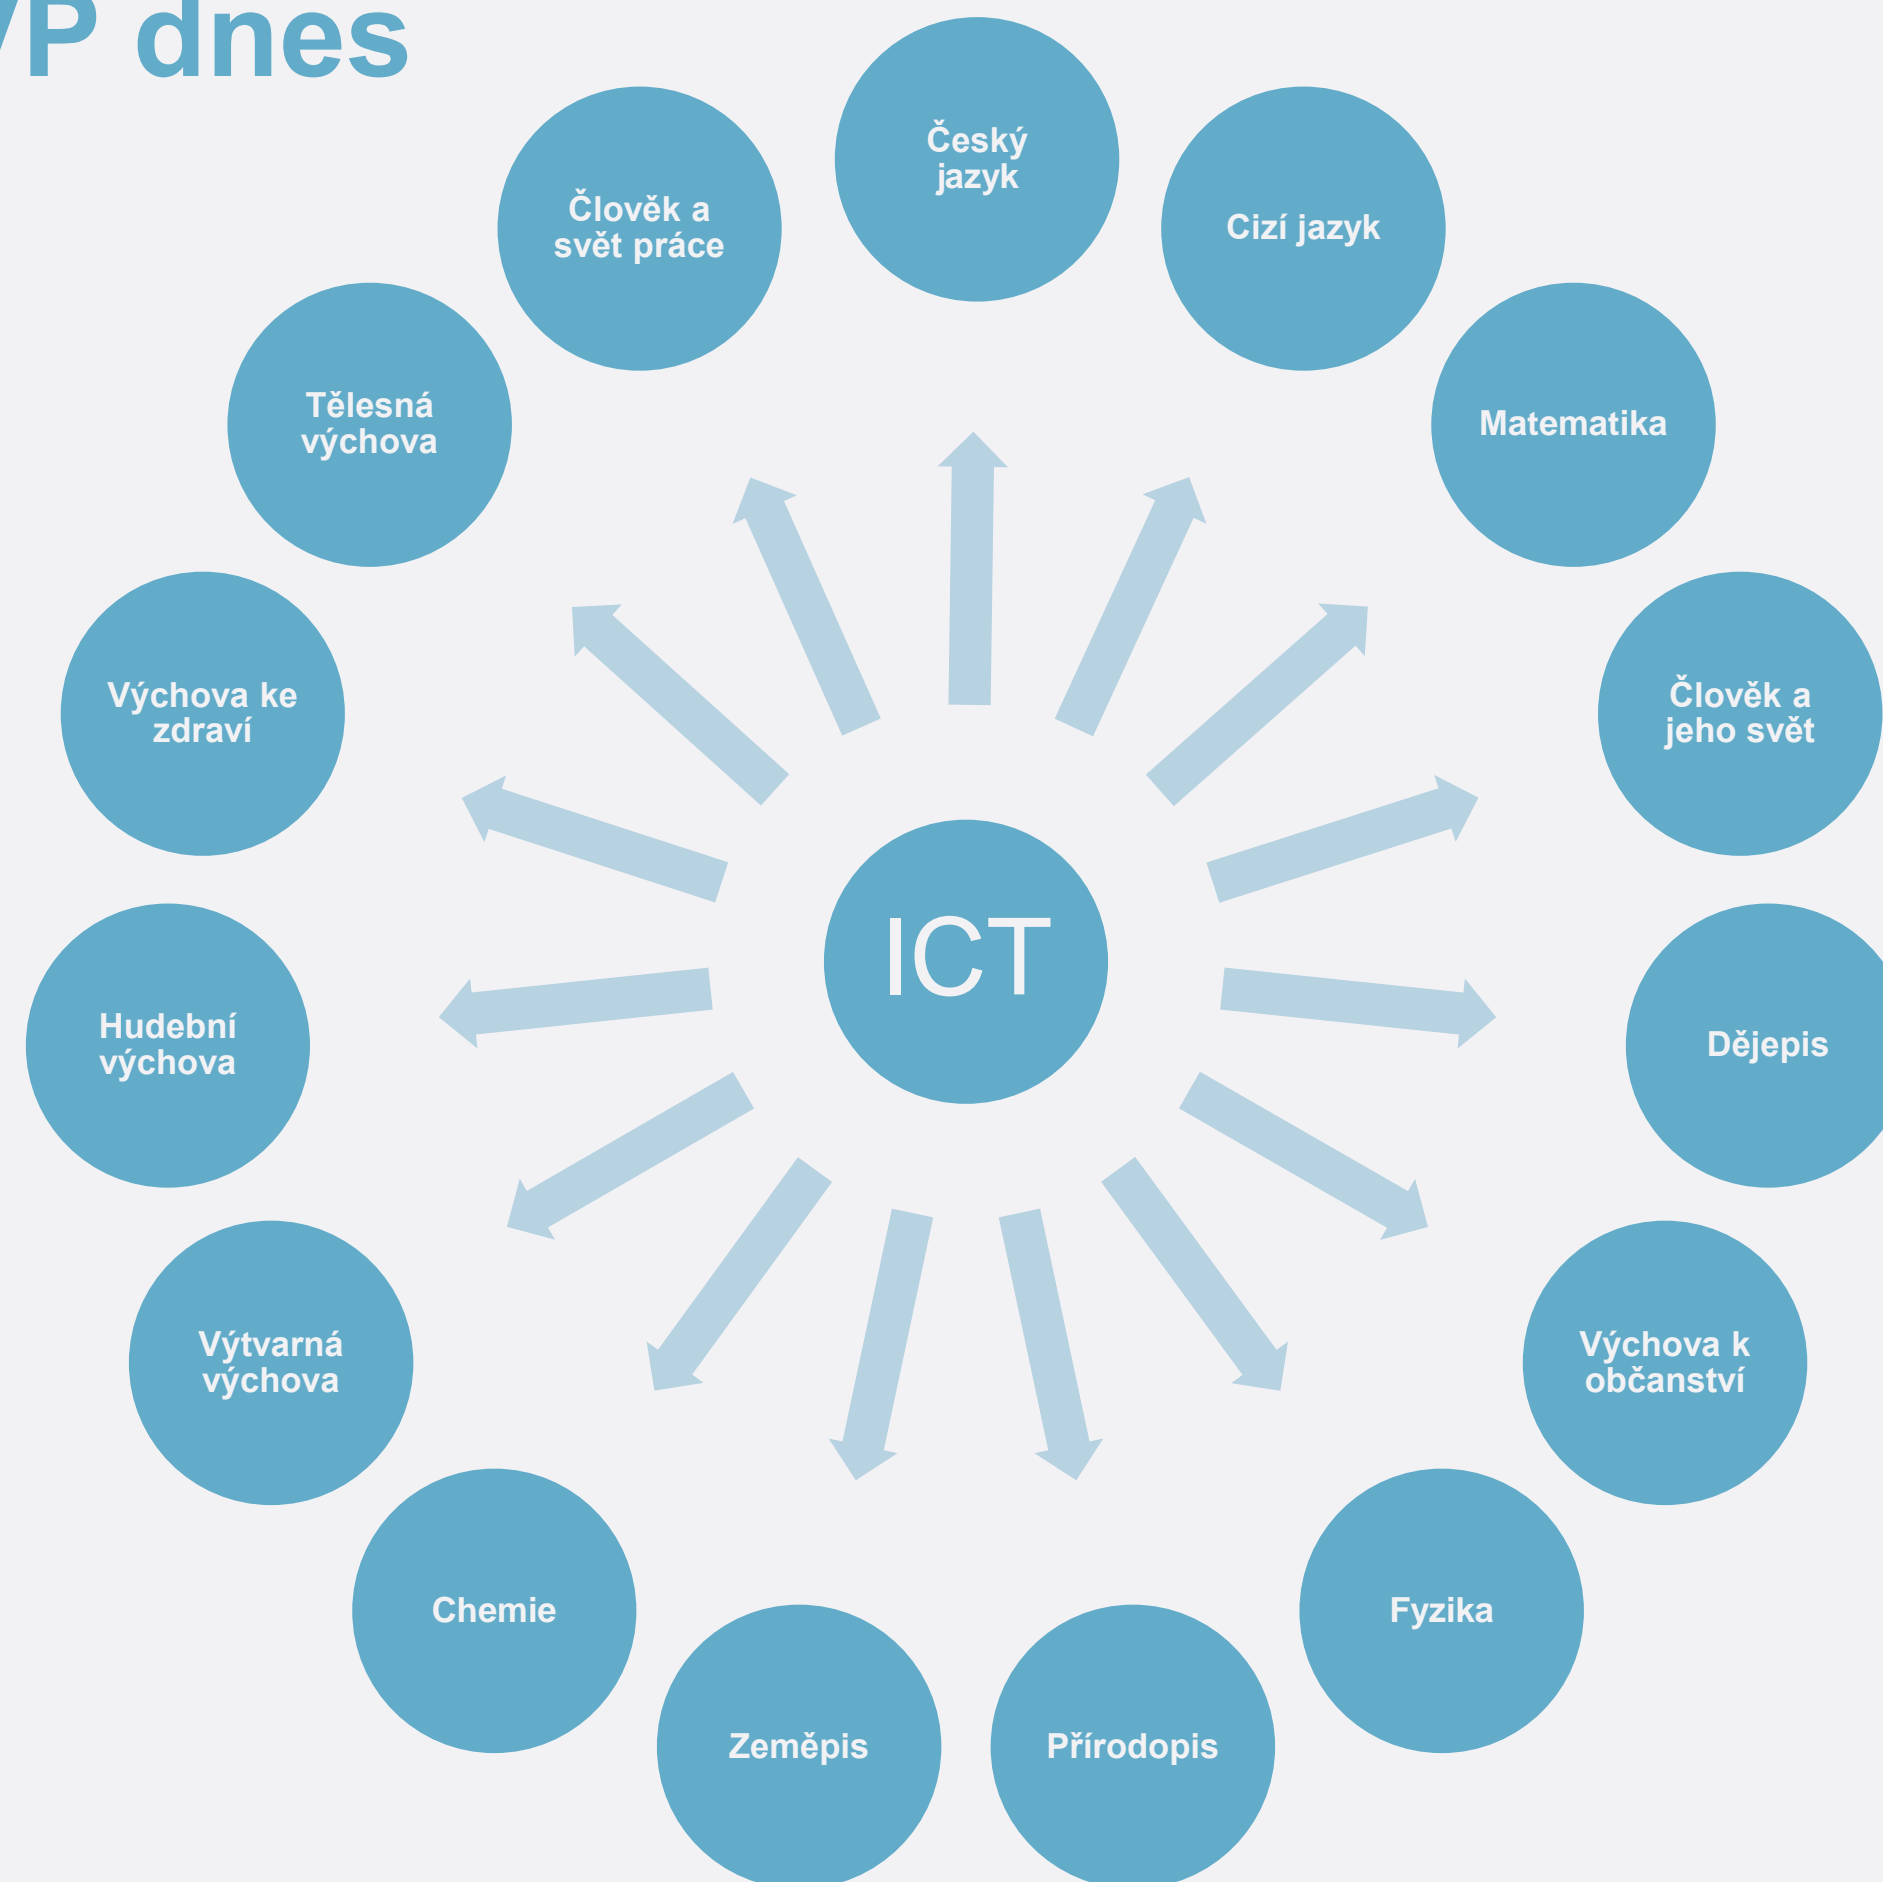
/P dnes

Český jazyk

Cizí jazyk

Matematika

Člověk a jeho svět

Dějepis

Výchova k občanství

Fyzika

Přírodopis

Zeměpis

Chemie

Výtvarná výchova

Hudební výchova

Výchova ke zdraví

Tělesná výchova

Člověk a svět práce

ICT